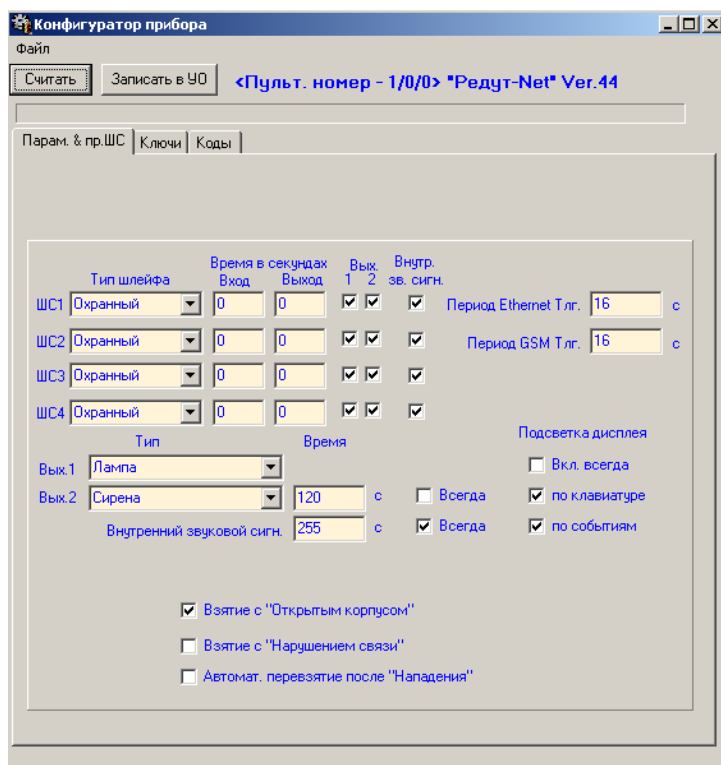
Конфигуратор прибора

Файл

Считать
Записать в УО
<Пульт. номер - 1/0/0> "Редут-Net" Ver.44

Парам. & пр.ШС
Ключи
Коды

Тип шлейфа
Время в секундах
Вход
Выход
Вых.
1 2
Внутр. зв. сигн.

ШС1 Охранный 0 0
Период Ethernet Тлг. 16 с
ШС2 Охранный 0 0
Период GSM Тлг. 16 с
ШС3 Охранный 0 0
ШС4 Охранный 0 0

Тип
Время
Подсветка дисплея
Вых.1 Лампа
Вкл. всегда
Вых.2 Сирена 120 с
Всегда
по клавиатуре
Внутренний звуковой сигн. 255 с
Всегда
по событиям

Взятие с "Открытым корпусом"
Взятие с "Нарушением связи"
Автомат. перевзятие после "Нападения"